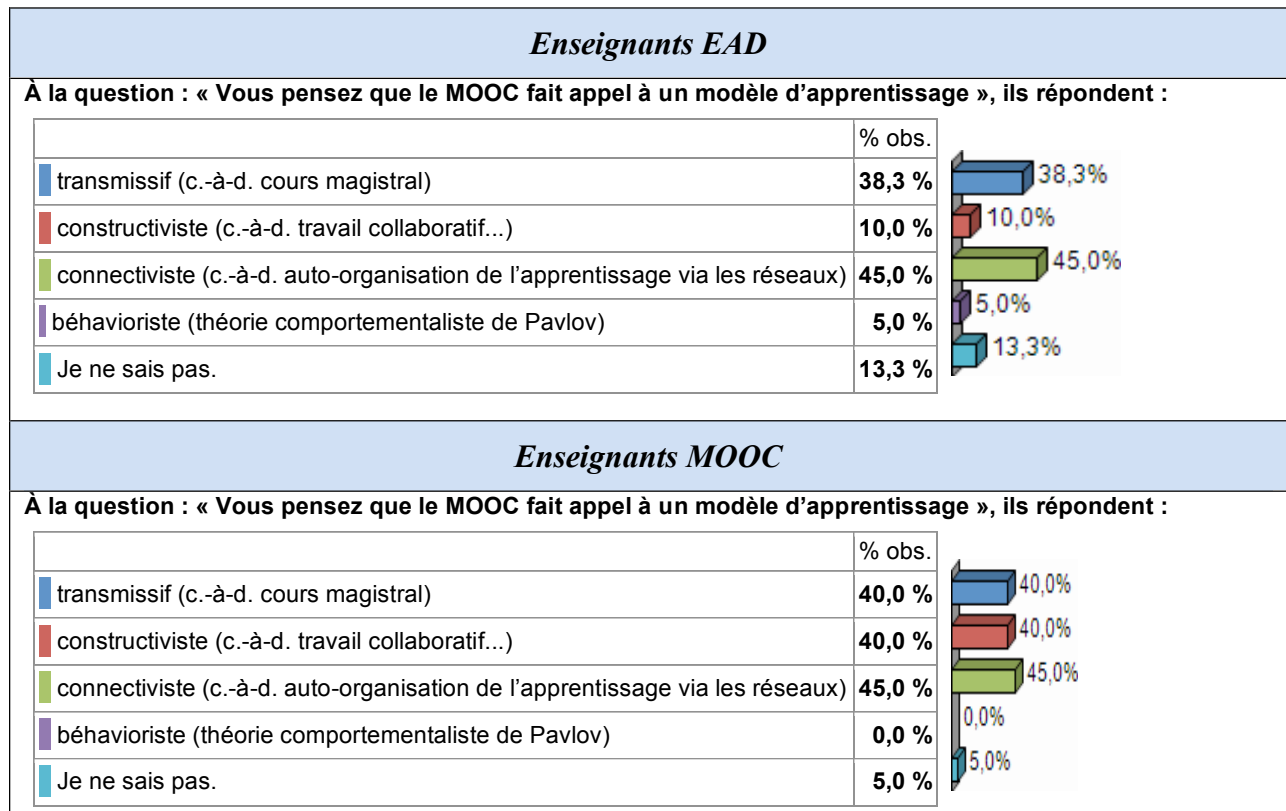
*Enseignants EAD*

**À la question : « Vous pensez que le MOOC fait appel à un modèle d'apprentissage », ils répondent :**

| | % obs. |
|---|---|
| transmissif (c.-à-d. cours magistral) | **38,3 %** |
| constructiviste (c.-à-d. travail collaboratif...) | **10,0 %** |
| connectiviste (c.-à-d. auto-organisation de l'apprentissage via les réseaux) | **45,0 %** |
| béhavioriste (théorie comportementaliste de Pavlov) | **5,0 %** |
| Je ne sais pas. | **13,3 %** |

38,3%
10,0%
45,0%
5,0%
13,3%

*Enseignants MOOC*

**À la question : « Vous pensez que le MOOC fait appel à un modèle d'apprentissage », ils répondent :**

| | % obs. |
|---|---|
| transmissif (c.-à-d. cours magistral) | **40,0 %** |
| constructiviste (c.-à-d. travail collaboratif...) | **40,0 %** |
| connectiviste (c.-à-d. auto-organisation de l'apprentissage via les réseaux) | **45,0 %** |
| béhavioriste (théorie comportementaliste de Pavlov) | **0,0 %** |
| Je ne sais pas. | **5,0 %** |

40,0%
40,0%
45,0%
0,0%
5,0%